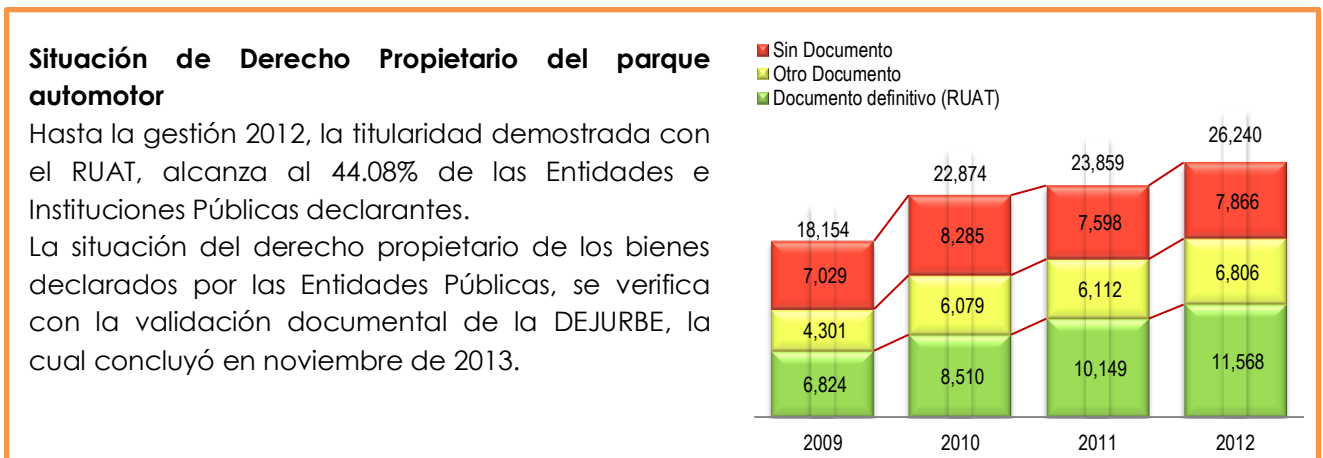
**Situación de Derecho Propietario del parque automotor**

Hasta la gestión 2012, la titularidad demostrada con el RUAT, alcanza al 44.08% de las Entidades e Instituciones Públicas declarantes.

La situación del derecho propietario de los bienes declarados por las Entidades Públicas, se verifica con la validación documental de la DEJURBE, la cual concluyó en noviembre de 2013.

Sin Documento
Otro Documento
Documento definitivo (RUAT)

| | 2009 | 2010 | 2011 | 2012 |
|---|---|---|---|---|
| Total | 18,154 | 22,874 | 23,859 | 26,240 |
| Sin Documento | 7,029 | 8,285 | 7,598 | 7,866 |
| Otro Documento | 4,301 | 6,079 | 6,112 | 6,806 |
| Documento definitivo (RUAT) | 6,824 | 8,510 | 10,149 | 11,568 |